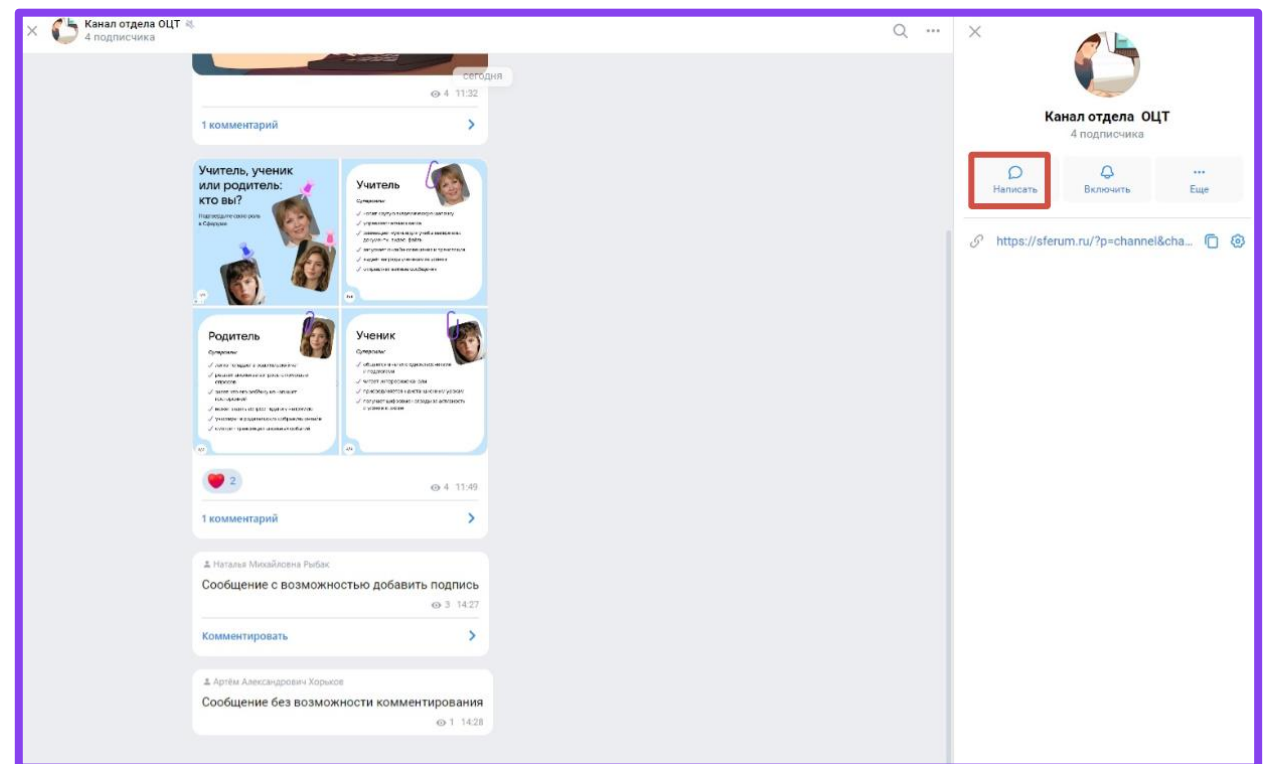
Канал отдела ОЦТ
4 подписчика

сегодня

4 11:32

1 комментарий

Учитель, ученик или родитель: кто вы?

Подскажите свою роль в Сферуме

Учитель

Суперсилы:

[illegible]

Родитель

Суперсилы:

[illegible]

Ученик

Суперсилы:

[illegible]

2

4 11:49

1 комментарий

Наталья Михайловна Рыбак

Сообщение с возможностью добавить подпись

3 14:27

Комментировать

Артём Александрович Хорьков

Сообщение без возможности комментирования

1 14:28

Канал отдела ОЦТ
4 подписчика

Написать

Включить

Еще

https://sferum.ru/?p=channel&cha...